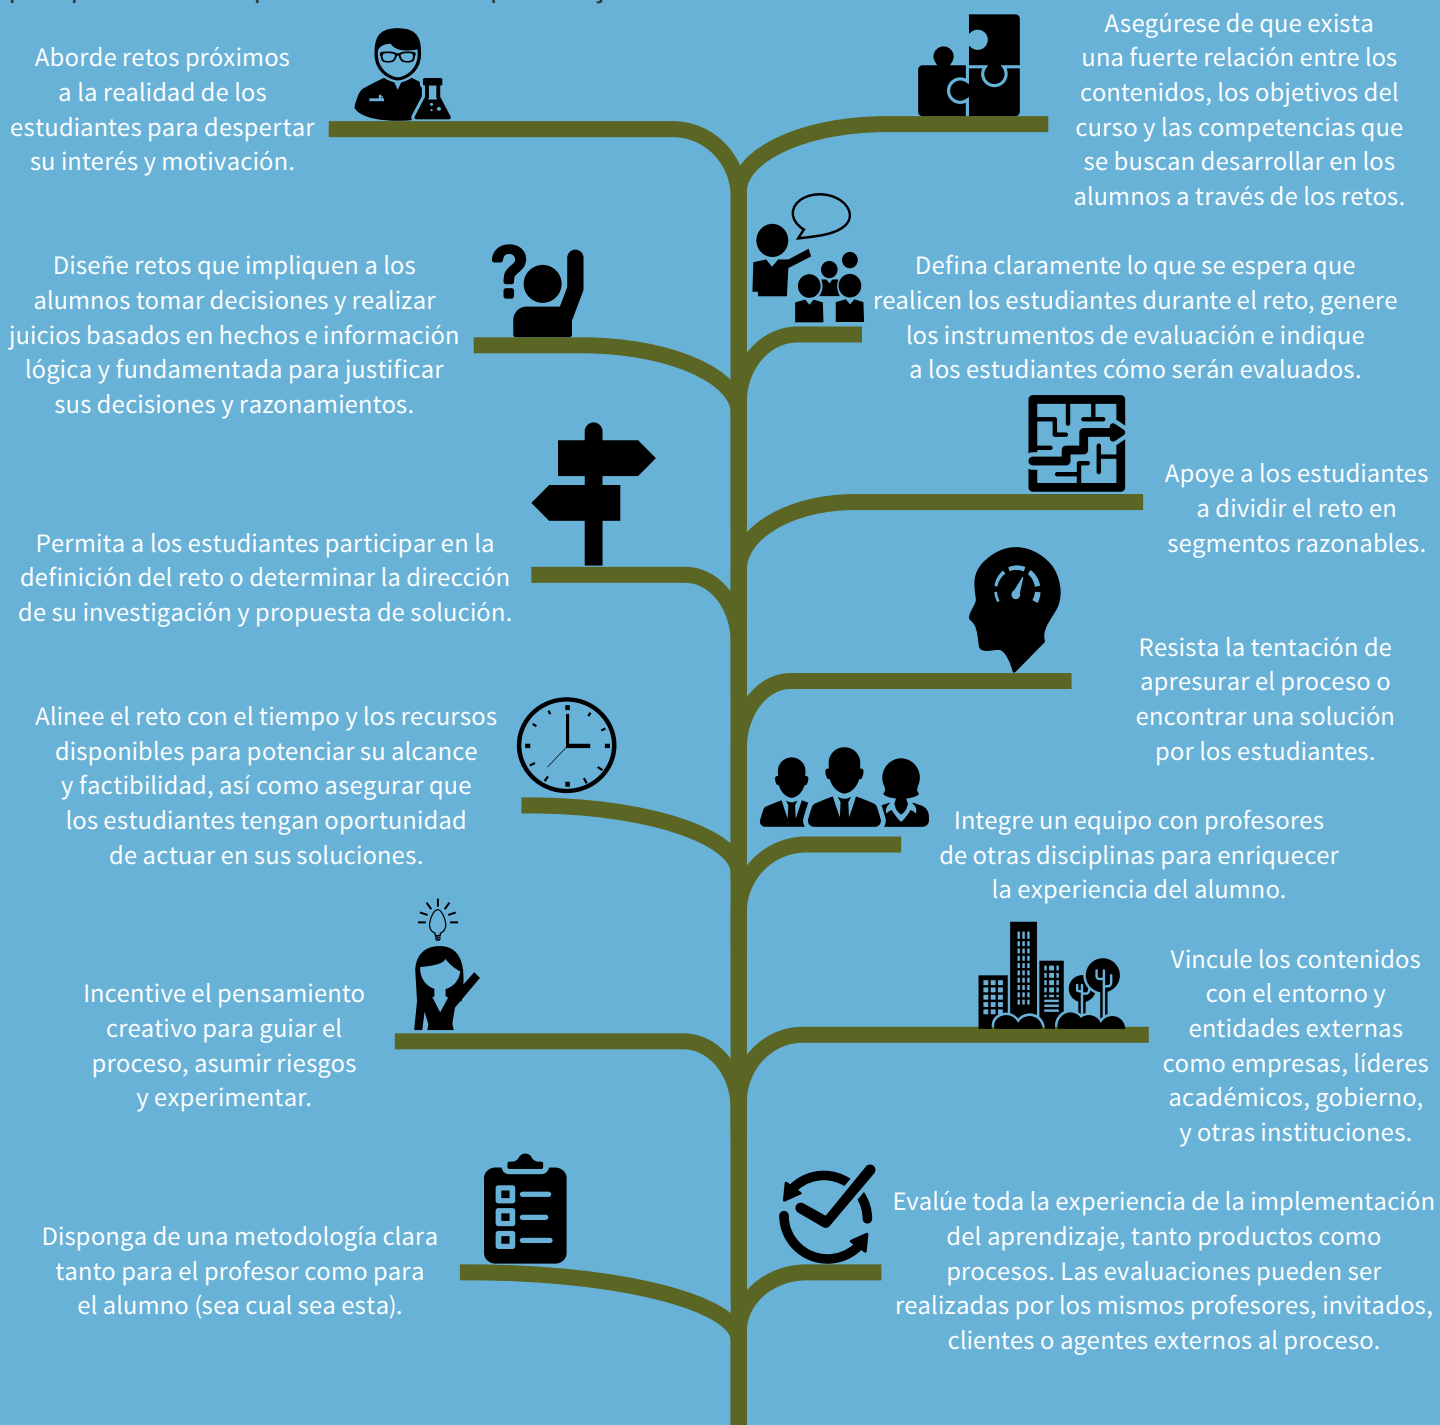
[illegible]

Aborde retos próximos a la realidad de los estudiantes para despertar su interés y motivación.

Asegúrese de que exista una fuerte relación entre los contenidos, los objetivos del curso y las competencias que se buscan desarrollar en los alumnos a través de los retos.

Diseñe retos que impliquen a los alumnos tomar decisiones y realizar juicios basados en hechos e información lógica y fundamentada para justificar sus decisiones y razonamientos.

Defina claramente lo que se espera que realicen los estudiantes durante el reto, genere los instrumentos de evaluación e indique a los estudiantes cómo serán evaluados.

Apoye a los estudiantes a dividir el reto en segmentos razonables.

Permita a los estudiantes participar en la definición del reto o determinar la dirección de su investigación y propuesta de solución.

Resista la tentación de apresurar el proceso o encontrar una solución por los estudiantes.

Alinee el reto con el tiempo y los recursos disponibles para potenciar su alcance y factibilidad, así como asegurar que los estudiantes tengan oportunidad de actuar en sus soluciones.

Integre un equipo con profesores de otras disciplinas para enriquecer la experiencia del alumno.

Vincule los contenidos con el entorno y entidades externas como empresas, líderes académicos, gobierno, y otras instituciones.

Incentive el pensamiento creativo para guiar el proceso, asumir riesgos y experimentar.

Disponga de una metodología clara tanto para el profesor como para el alumno (sea cual sea esta).

Evalúe toda la experiencia de la implementación del aprendizaje, tanto productos como procesos. Las evaluaciones pueden ser realizadas por los mismos profesores, invitados, clientes o agentes externos al proceso.